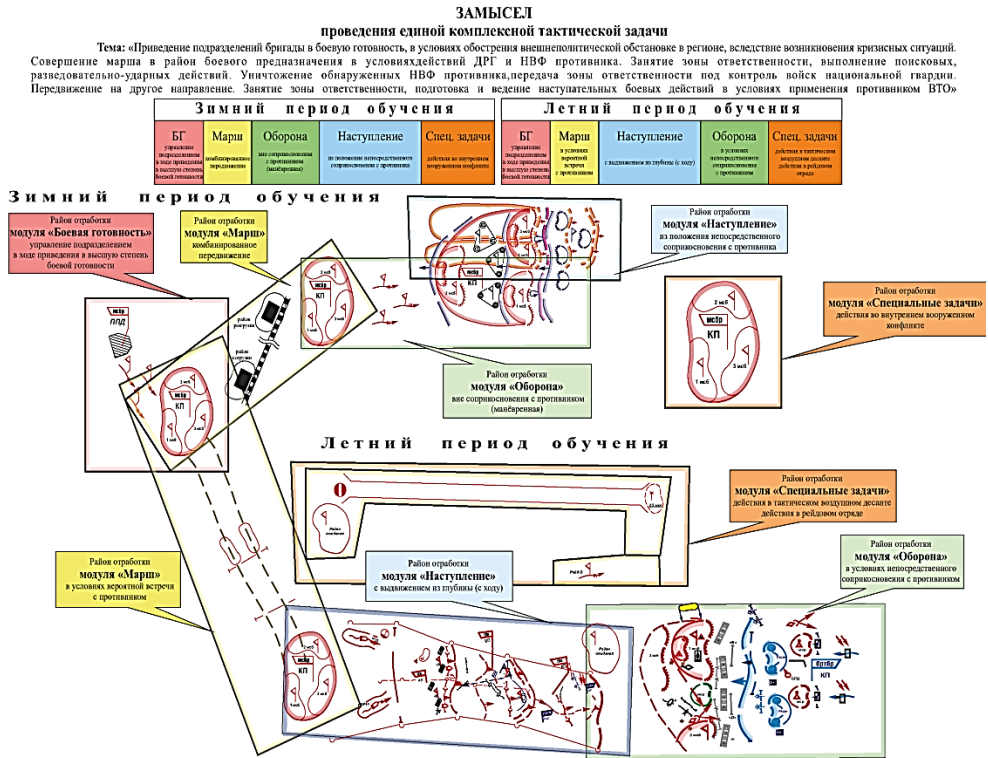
ЗАМЫСЕЛ
проведения единой комплексной тактической задачи

Тема: «Приведение подразделений бригады в боевую готовность, в условиях обострения внешнеполитической обстановке в регионе, вследствие возникновения кризисных ситуаций. Совершение марша в район боевого предназначения в условияхдействий ДРГ и НВФ противника. Занятие зоны ответственности, выполнение поисковых, разведовательно-ударных действий. Уничтожение обнаруженных НВФ противника,передача зоны ответственности под контроль войск национальной гвардии. Передвижение на другое направление. Занятие зоны ответственности, подготовка и ведение наступательных боевых действий в условиях применения противником ВТО»

| Зимний период обучения | | | | |
|---|---|---|---|---|
| БГ | Марш | Оборона | Наступление | Спец. задачи |
| управление подразделением в ходе приведения в высшую степень боевой готовности | комбинированное передвижение | вне соприкосновения с противником (манёвренная) | из положения непосредственного соприкосновения с противником | действия во внутреннем вооруженном конфликте |

| Летний период обучения | | | | |
|---|---|---|---|---|
| БГ | Марш | Наступление | Оборона | Спец. задачи |
| управление подразделением в ходе приведения в высшую степень боевой готовности | в условиях вероятной встречи с противником | с выдвижением из глубины (с ходу) | в условиях непосредственного соприкосновения с противником | действия в тактическом воздушном десанте действия в рейдовом отряде |

Зимний период обучения

Район отработки модуля «Боевая готовность» управление подразделением в ходе приведения в высшую степень боевой готовности

Район отработки модуля «Марш» комбинированное передвижение

Район отработки модуля «Наступление» из положения непосредственного соприкосновения с противника

Район отработки модуля «Специальные задачи» действия во внутреннем вооруженном конфликте

Район отработки модуля «Оборона» вне соприкосновения с противником (манёвренная)

мсбр ППД
район разгрузки
район погрузки
мсбр КП
КП
1 мсб
2 мсб
3 мсб

Летний период обучения

Район отработки модуля «Специальные задачи» действия в тактическом воздушном десанте действия в рейдовом отряде

Район отработки модуля «Марш» в условиях вероятной встречи с противником

Район отработки модуля «Наступление» с выдвижением из глубины (с ходу)

Район отработки модуля «Оборона» в условиях непосредственного соприкосновения с противником

КП
бртбр